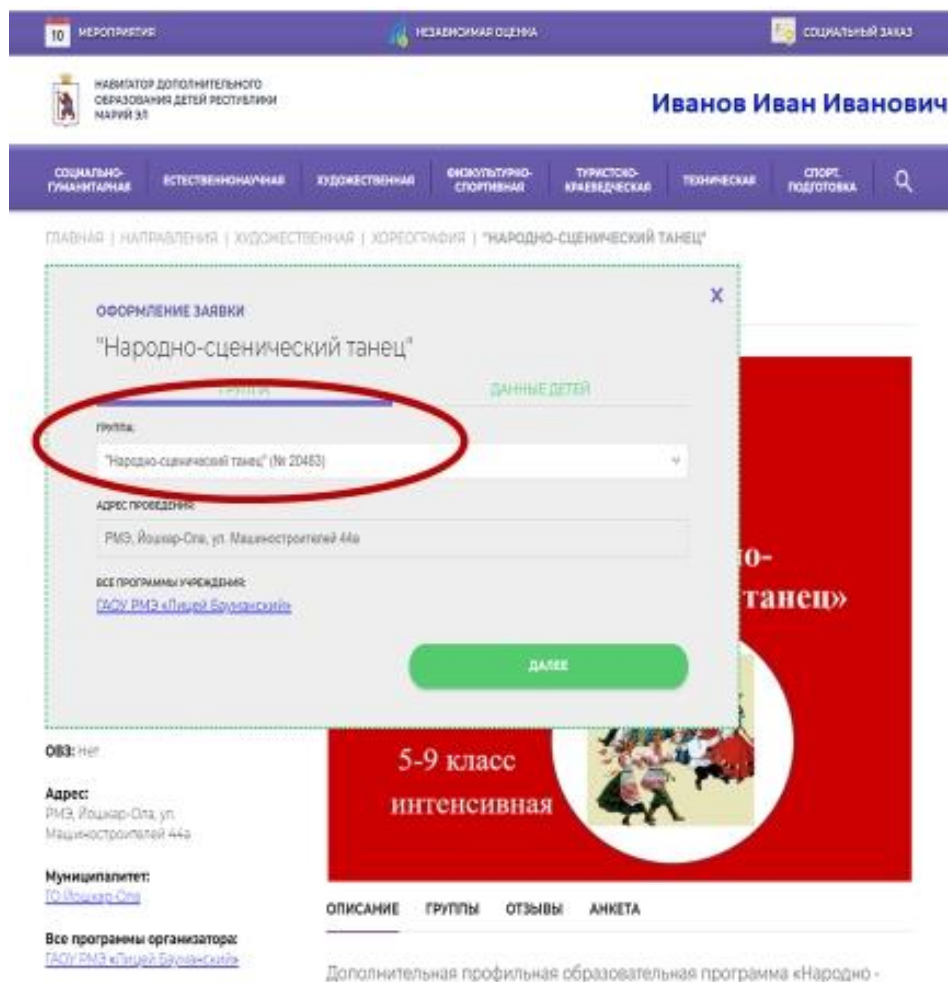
10 МЕРОПРИЯТИЯ НЕЗАВИСИМАЯ ОЦЕНКА СОЦИАЛЬНЫЙ ЗАКАЗ

НАВИГАТОР ДОПОЛНИТЕЛЬНОГО ОБРАЗОВАНИЯ ДЕТЕЙ РЕСПУБЛИКИ МАРИЙ ЭЛ

Иванов Иван Иванович

СОЦИАЛЬНО-ГУМАНИТАРНАЯ ЕСТЕСТВЕННОНАУЧНАЯ ХУДОЖЕСТВЕННАЯ ФИЗКУЛЬТУРНО-СПОРТИВНАЯ ТУРИСТСКО-КРАЕВЕДЧЕСКАЯ ТЕХНИЧЕСКАЯ СПОРТ. ПОДГОТОВКА

ГЛАВНАЯ | НАПРАВЛЕНИЯ | ХУДОЖЕСТВЕННАЯ | ХОРЕОГРАФИЯ | "НАРОДНО-СЦЕНИЧЕСКИЙ ТАНЕЦ"

ОФОРМЛЕНИЕ ЗАЯВКИ

X

"Народно-сценический танец"

ГРУППА ДАННЫЕ ДЕТЕЙ

ГРУППА:

"Народно-сценический танец" (№ 20463)

АДРЕС ПРОВЕДЕНИЯ:

РМЭ, Йошкар-Ола, ул. Машиностроителей 44а

ВСЕ ПРОГРАММЫ УЧРЕЖДЕНИЯ:

ГАОУ РМЭ «Лицей Бауманский»

ДАЛЕЕ

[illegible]о-
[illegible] танец»

5-9 класс
интенсивная

ОВЗ: Нет

Адрес:
РМЭ, Йошкар-Ола, ул. Машиностроителей 44а

Муниципалитет:
ГО Йошкар-Ола

Все программы организатора:
ГАОУ РМЭ «Лицей Бауманский»

ОПИСАНИЕ ГРУППЫ ОТЗЫВЫ АНКЕТА

Дополнительная профильная образовательная программа «Народно -